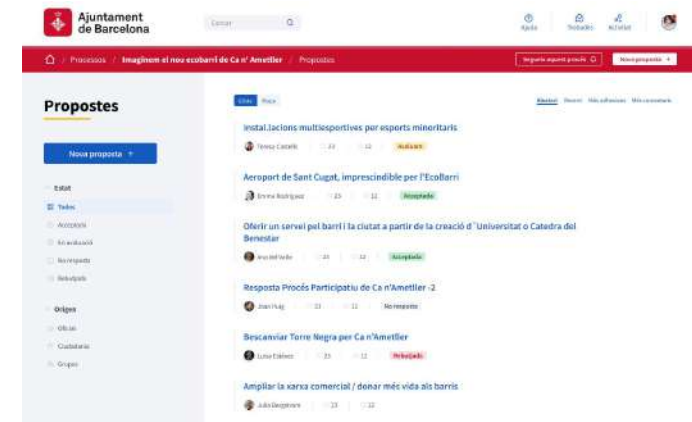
Ajuntament de Barcelona

Cercar

Ajuda Trobades Activitat

Processos / Imaginem el nou ecobarri de Ca n' Ametller / Propostes

Segueix aquest procés

Nova proposta +

Propostes

Nova proposta +

Estat

Totes

Acceptats

En avaluació

No resposta

Rebutjada

Origen

Oficials

Ciutadania

Grups

Llista Mapa

Aleatori Recent Més adhesions Més comentaris

Instal.lacions multiesportives per esports minoritaris

Teresa Castells 23 12 Avaluant

Aeroport de Sant Cugat, imprescindible per l'EcoBarri

Emma Rodriguez 23 12 Acceptada

Oferir un servei pel barri i la ciutat a partir de la creació d´Universitat o Catedra del Benestar

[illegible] 23 12 Acceptada

Resposta Procés Participatiu de Ca n'Ametller -2

Joan Puig 23 12 No resposta

Bescanviar Torre Negra per Ca n'Ametller

Luisa Esteve 23 12 Rebutjada

Ampliar la xarxa comercial / donar més vida als barris

Julio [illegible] 23 12